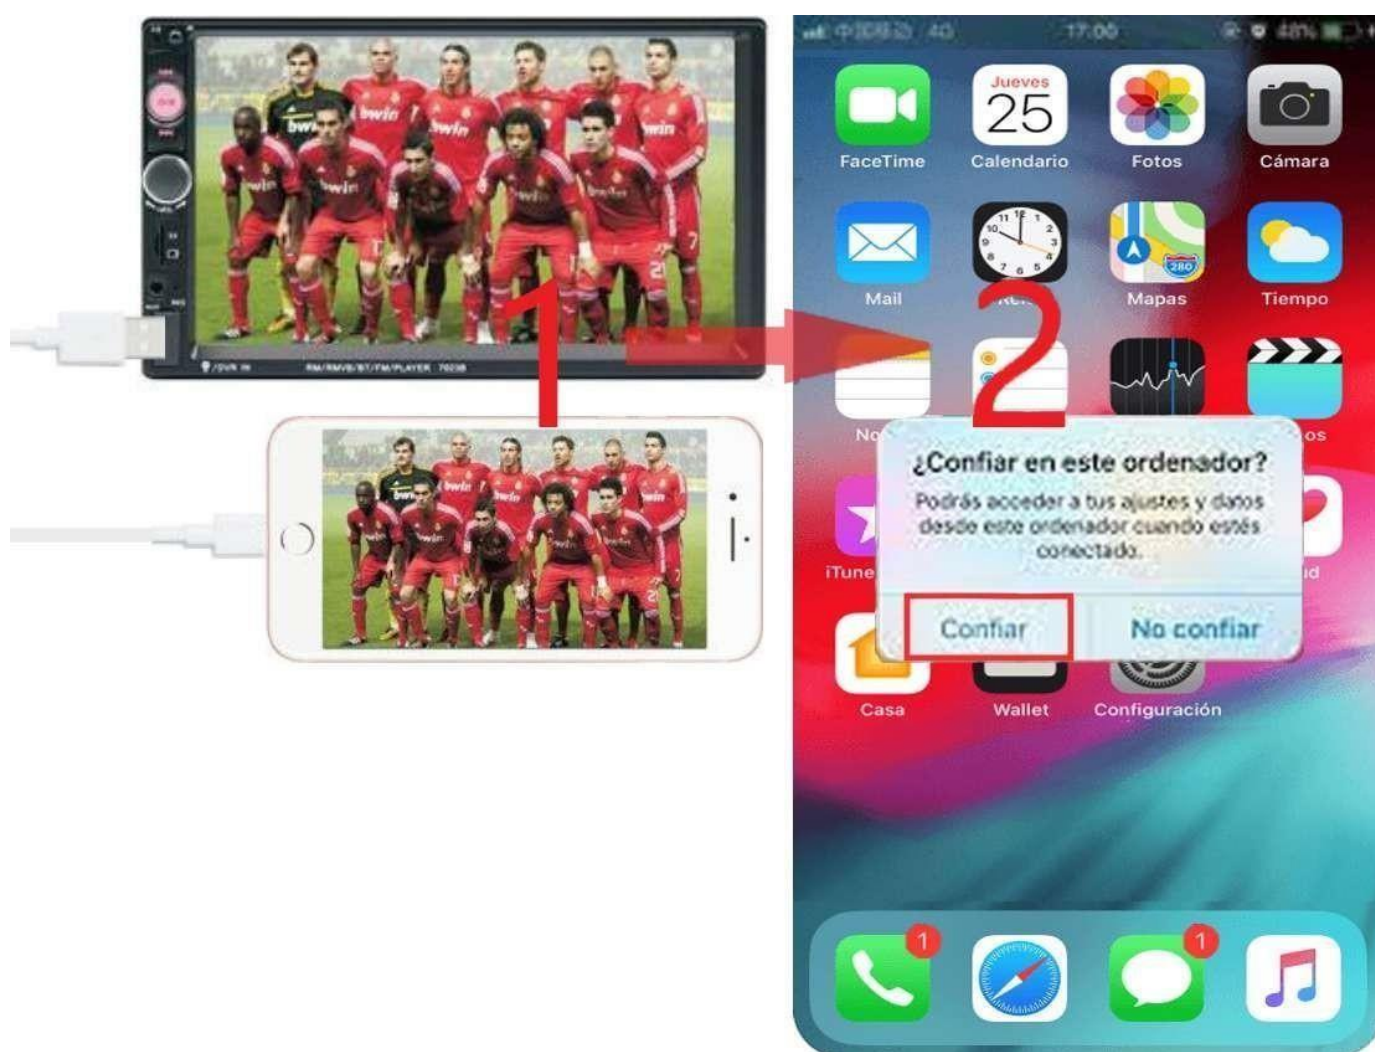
bwin

FM/MP5/BT/FM/PLAYER 7023B

1

2

中国移动 4G 17:00 48%

Jueves 25

FaceTime

Calendario

Fotos

Cámara

Mail

Mapas

Tiempo

No

os

iTune

¿Confiar en este ordenador?

Podrás acceder a tus ajustes y datos desde este ordenador cuando estés conectado.

Confiar

No confiar

Casa

Wallet

Configuración

1

1